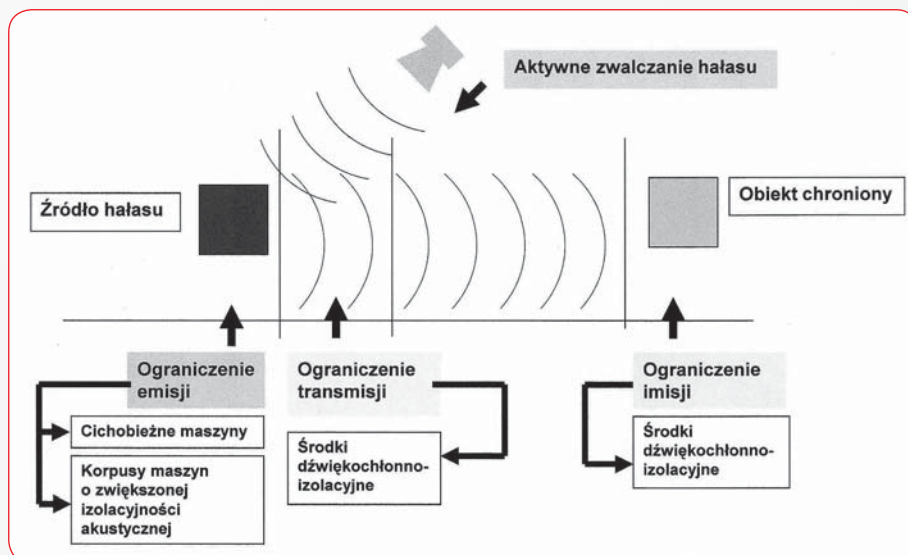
Aktywne zwalczanie hałasu

Źródło hałasu

Obiekt chroniony

Ograniczenie emisji

Ograniczenie transmisji

Ograniczenie imisji

Cichobieżne maszyny

Korpusy maszyn o zwiększonej izolacyjności akustycznej

Środki dźwiękochłonno-izolacyjne

Środki dźwiękochłonno-izolacyjne